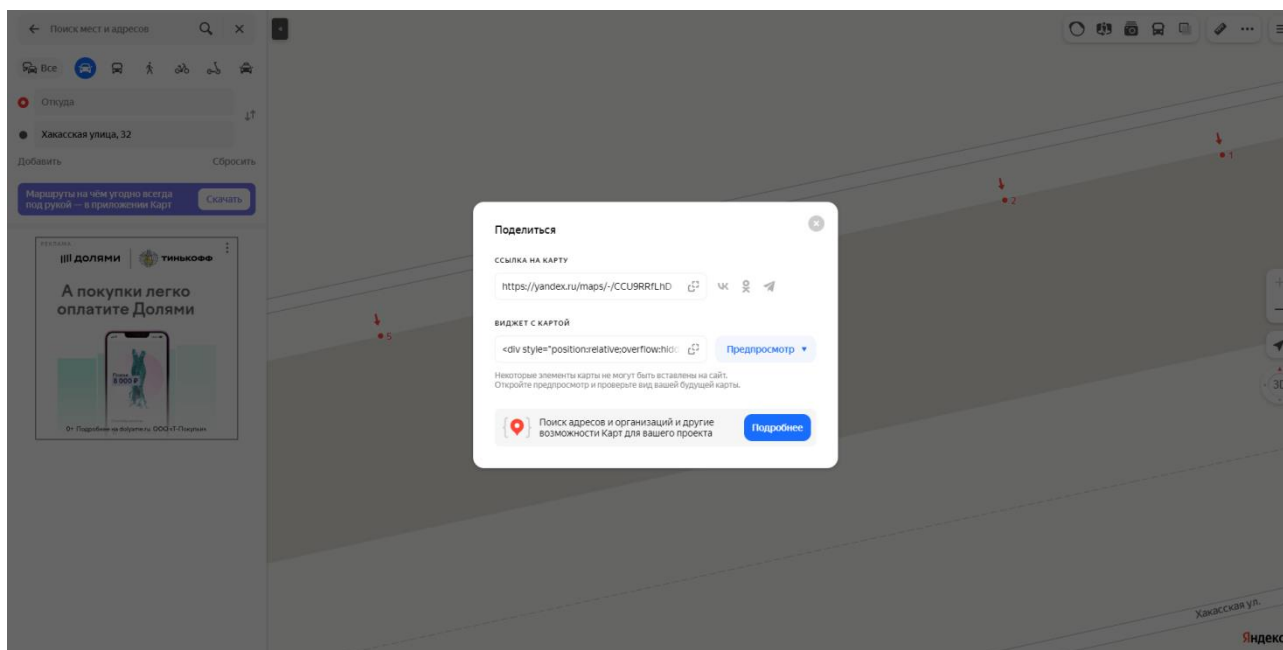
Поиск мест и адресов

Все

Откуда

Хакасская улица, 32

Добавить

Сбросить

Маршруты на чём угодно всегда под рукой — в приложении Карт

Скачать

РЕКЛАМА

ДОЛЯМИ

ТИНЬКОФФ

А покупки легко оплатите Долями

8 000 ₽

0+ Подробнее на dolyame.ru ООО «Т-Покупки»

1

2

5

Поделиться

ССЫЛКА НА КАРТУ

https://yandex.ru/maps/-/CCU9RRfLhD

ВИДЖЕТ С КАРТОЙ

<div style="position:relative;overflow:hidd

Предпросмотр

Некоторые элементы карты не могут быть вставлены на сайт. Откройте предпросмотр и проверьте вид вашей будущей карты.

Поиск адресов и организаций и другие возможности Карт для вашего проекта

Подробнее

3D

Хакасская ул.

Яндекс